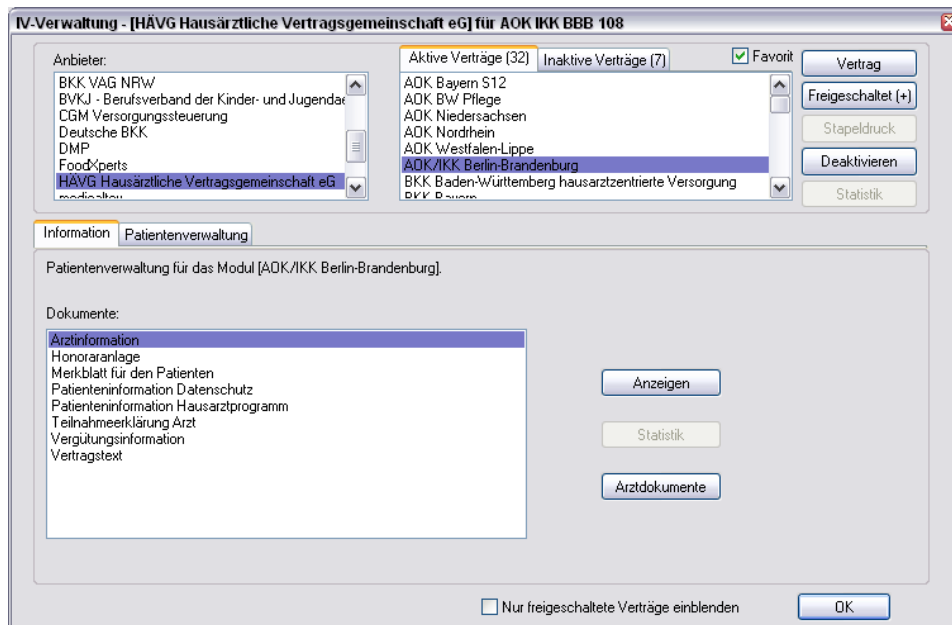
IV-Verwaltung - [HÄVG Hausärztliche Vertragsgemeinschaft eG] für AOK IKK BBB 108

Anbieter:

BKK VAG NRW
BVKJ - Berufsverband der Kinder- und Jugendae
CGM Versorgungssteuerung
Deutsche BKK
DMP
FoodXperts
HÄVG Hausärztliche Vertragsgemeinschaft eG
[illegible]

Aktive Verträge (32)
Inaktive Verträge (7)
Favorit

AOK Bayern S12
AOK BW Pflege
AOK Niedersachsen
AOK Nordrhein
AOK Westfalen-Lippe
AOK/IKK Berlin-Brandenburg
BKK Baden-Württemberg hausarztzentrierte Versorgung
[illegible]

Vertrag
Freigeschaltet (+)
Stapeldruck
Deaktivieren
Statistik

Information
Patientenverwaltung

Patientenverwaltung für das Modul [AOK/IKK Berlin-Brandenburg].

Dokumente:

Arztinformation
Honoraranlage
Merkblatt für den Patienten
Patienteninformation Datenschutz
Patienteninformation Hausarztprogramm
Teilnahmeerklärung Arzt
Vergütungsinformation
Vertragstext

Anzeigen
Statistik
Arztdokumente

Nur freigeschaltete Verträge einblenden
OK